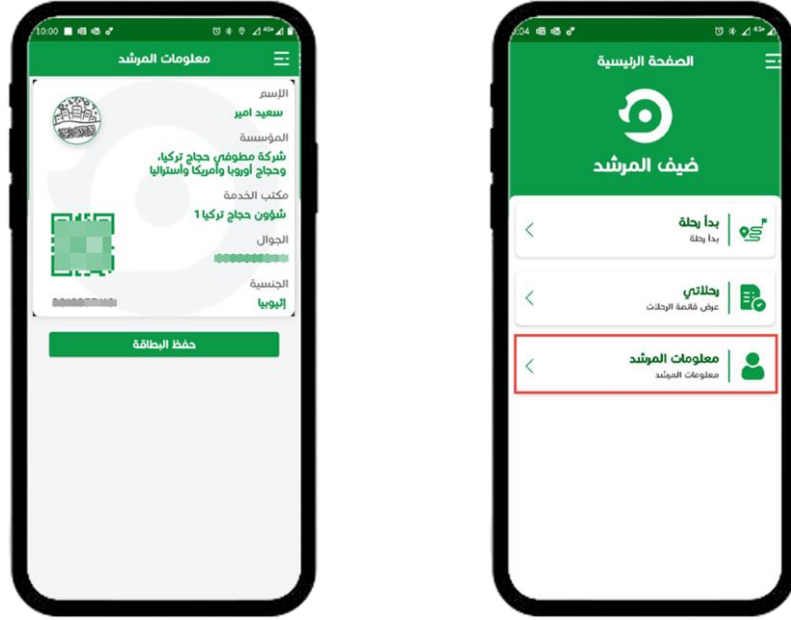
10:00

معلومات المرشد

الإسم
سعيد امير
المؤسسة
شركة مطوفي حجاج تركيا، وحجاج أوروبا وأمريكا وأستراليا
مكتب الخدمة
شؤون حجاج تركيا 1
الجوال
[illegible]
الجنسية
إثيوبيا
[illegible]

حفظ البطاقة

:04

الصفحة الرئيسية

ضيف المرشد

بدأ رحلة
بدأ رحلة

رحلاتي
عرض قائمة الرحلات

معلومات المرشد
معلومات المرشد